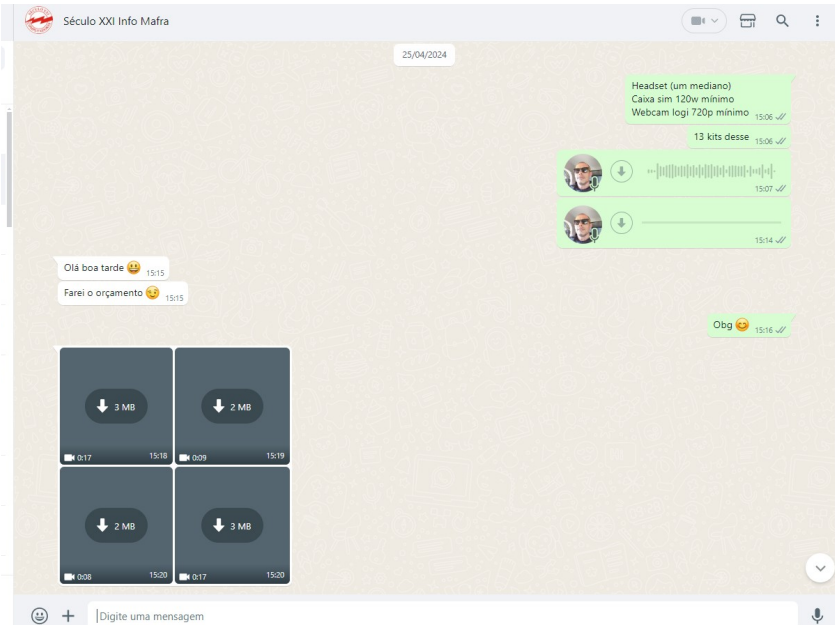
Século XXI Info Mafra

25/04/2024

Headset (um mediano)
Caixa sim 120w mínimo
Webcam logi 720p mínimo 15:06

13 kits desse 15:06

15:07

15:14

Olá boa tarde 😃 15:15

Farei o orçamento 😉 15:15

Obg 😊 15:16

3 MB
0:17 15:18

2 MB
0:09 15:19

2 MB
0:08 15:20

3 MB
0:17 15:20

Digite uma mensagem